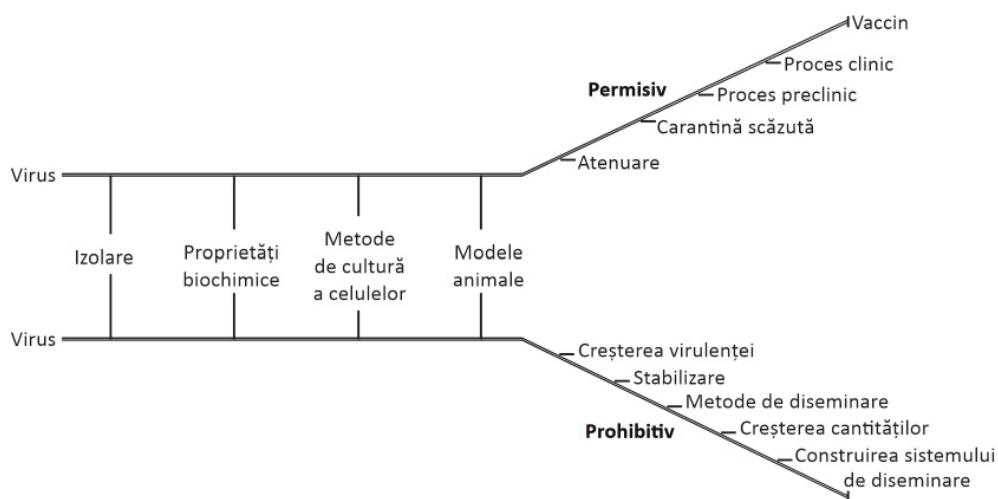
Vaccin
Proces clinic
Permisiv
Proces preclinic
Carantină scăzută
Atenuare

Virus
Izolare
Proprietăți biochimice
Metode de cultură a celulelor
Modele animale
Virus

Creșterea virulenței
Stabilizare
Metode de diseminare
Prohibitiv
Creșterea cantităților
Construirea sistemului de diseminare